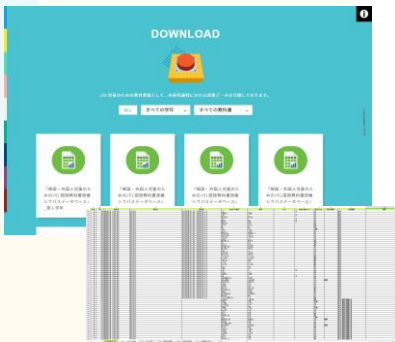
DOWNLOAD

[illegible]

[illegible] すべての学年 すべての教科書

「韓国・外国人児童のためのJSL国語教科書語彙リスト(ベスターキーベース)」_第1学年

「韓国・外国人児童のためのJSL国語教科書語彙リスト(ベスターキーベース)」

「韓国・外国人児童のためのJSL国語教科書語彙リスト(ベスターキーベース)」

「韓国・外国人児童のためのJSL国語教科書語彙リスト(ベスターキーベース)」